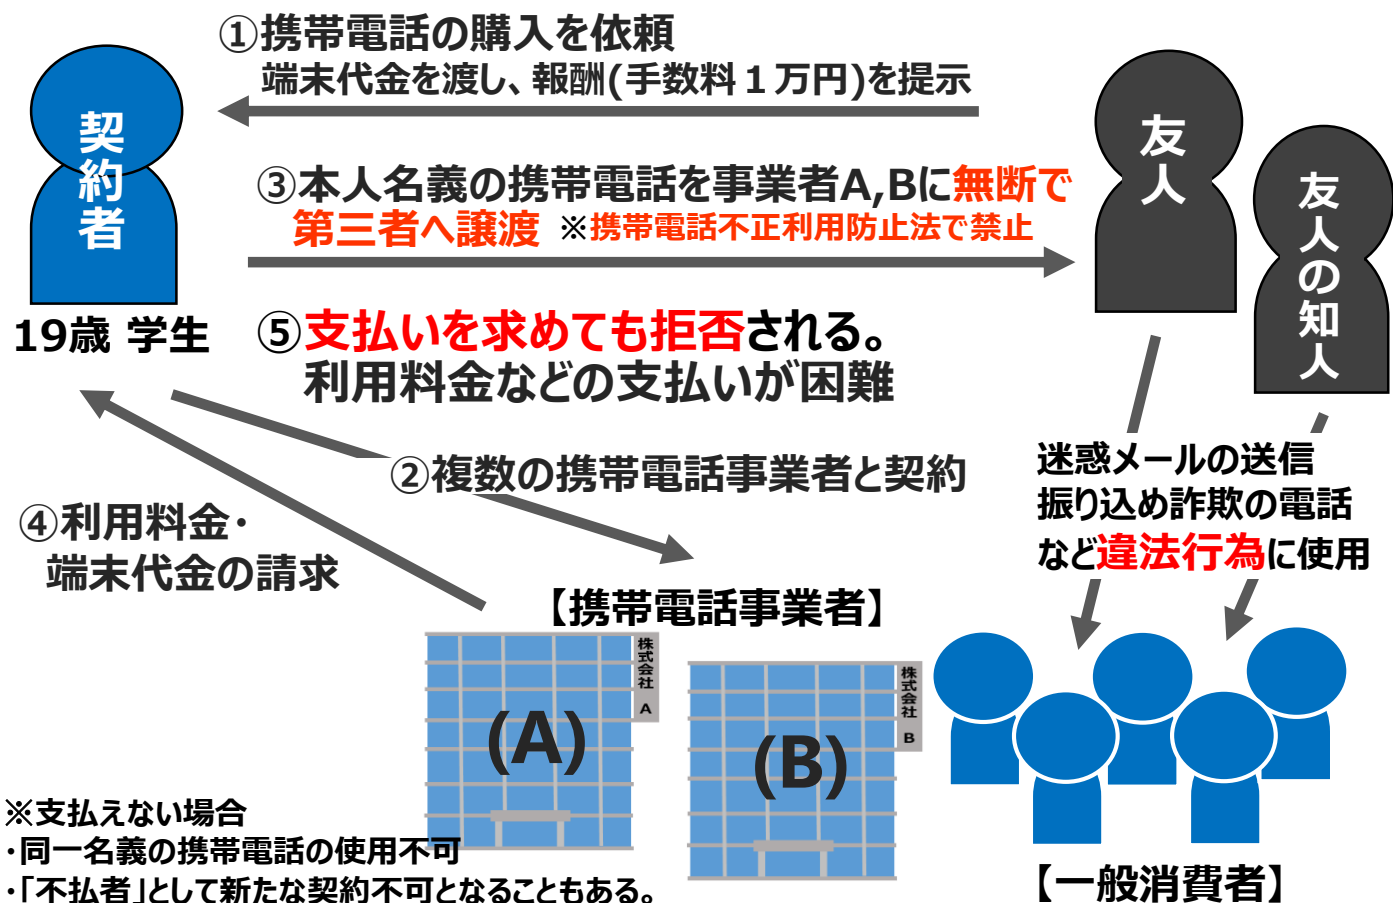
①携帯電話の購入を依頼
端末代金を渡し、報酬(手数料１万円)を提示

契約者

友人

友人の知人

③本人名義の携帯電話を事業者A,Bに無断で第三者へ譲渡 ※携帯電話不正利用防止法で禁止

19歳 学生

⑤支払いを求めても拒否される。
利用料金などの支払いが困難

②複数の携帯電話事業者と契約

迷惑メールの送信
振り込め詐欺の電話
など違法行為に使用

④利用料金・
端末代金の請求

【携帯電話事業者】

株式会社A

(A)

株式会社B

(B)

※支払えない場合
・同一名義の携帯電話の使用不可
・「不払者」として新たな契約不可となることもある。

【一般消費者】